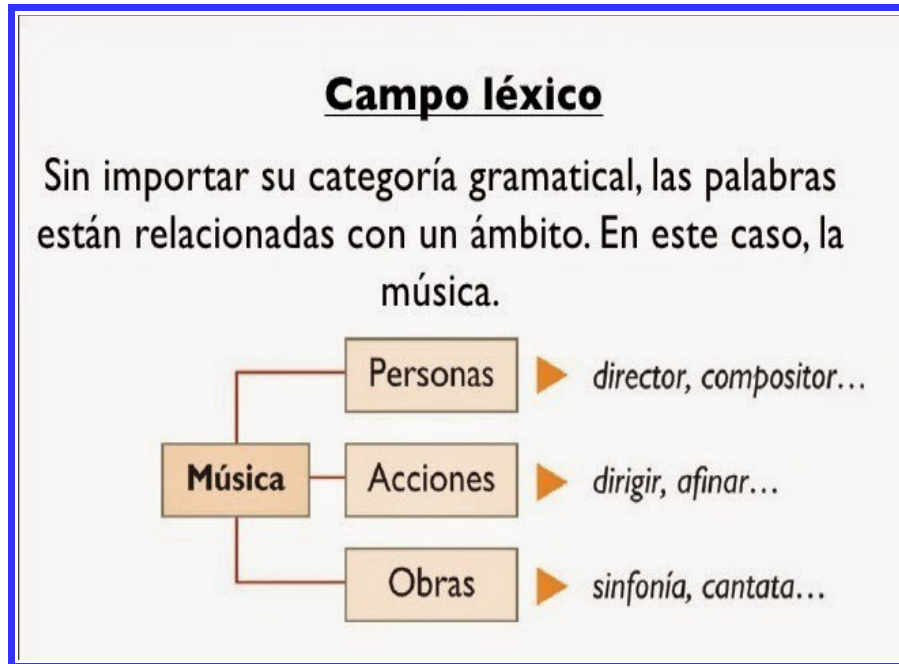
Campo léxico

Sin importar su categoría gramatical, las palabras están relacionadas con un ámbito. En este caso, la música.

Música

Personas
director, compositor…

Acciones
dirigir, afinar…

Obras
sinfonía, cantata…